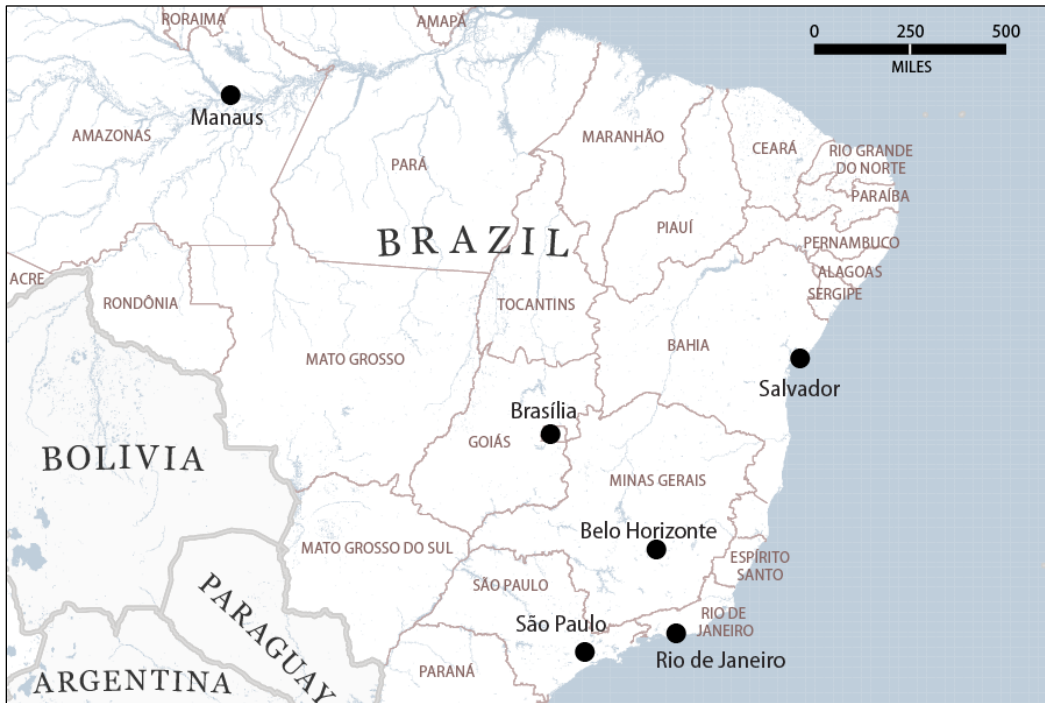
RORAIMA
AMAPÁ
0 250 500
MILES
Manaus
AMAZONAS
MARANHÃO
CEARÁ
RIO GRANDE DO NORTE
PARÁ
PARAÍBA
PIAUÍ
BRAZIL
PERNAMBUCO
ALAGOAS
ACRE
SERGIPE
RONDÔNIA
TOCANTINS
BAHIA
MATO GROSSO
Salvador
Brasília
GOIÁS
BOLIVIA
MINAS GERAIS
Belo Horizonte
MATO GROSSO DO SUL
ESPÍRITO SANTO
SÃO PAULO
PARAGUAY
RIO DE JANEIRO
São Paulo
Rio de Janeiro
ARGENTINA
PARANÁ